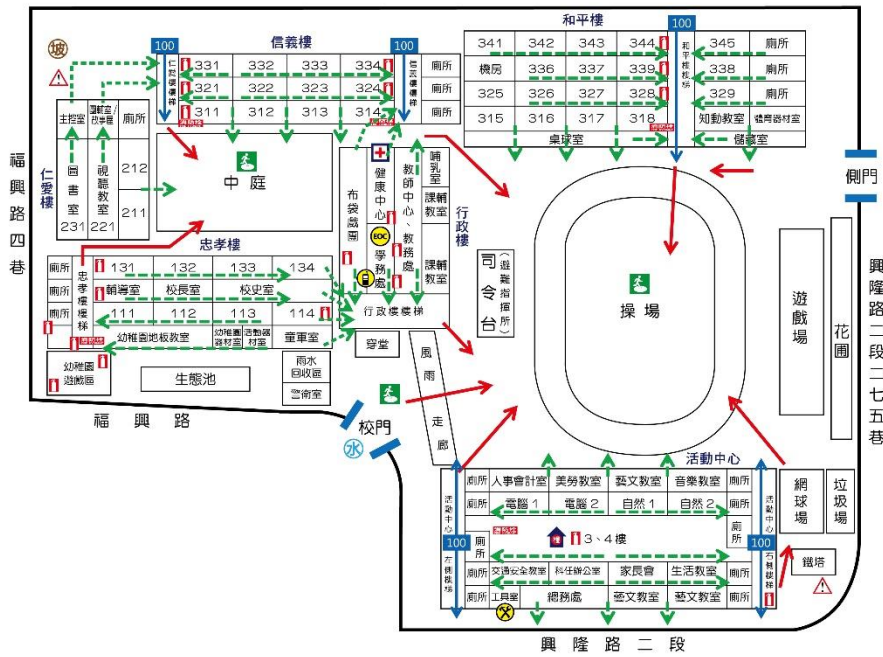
坡

100

信義樓

100

和平樓

100

仁愛樓樓梯

331 332 333 334

321 322 323 324

311 312 313 314

信義樓樓梯

廁所

廁所

廁所

341 342 343 344

機房 336 337 339

325 326 327 328

315 316 317 318

和平樓樓梯

345 廁所

338 廁所

329 廁所

知動教室 體育器材室

桌球室

儲藏室

主控室

圖書室 231

諮商室/故事屋

視聽教室 221

廁所

212

211

仁愛樓

中庭

布袋戲團

健康中心

教師中心、教務處

學務處

哺乳室

課輔教室

課輔教室

行政樓

司令台（避難指揮所）

操場

側門

遊戲場

花圃

忠孝樓

廁所

廁所

廁所

忠孝樓樓梯

131 132 133 134

輔導室 校長室 校史室

111 112 113 114

幼稚園地板教室 幼稚園器材室 活動器材室 童軍室

行政樓樓梯

穿堂

幼稚園遊戲區

生態池

雨水回收區

警衛室

風雨走廊

校門

福興路

福興路四巷

興隆路二段二七五巷

活動中心

活動中心樓梯

廁所 人事會計室 美勞教室 藝文教室 音樂教室 廁所

電腦1 電腦2 自然1 自然2

廁所

3、4樓

100

100

右側樓梯

左側樓梯

廁所

交通安全教室 科任辦公室 家長會 生活教室

工具室 總務處 藝文教室 藝文教室

網球場

垃圾場

鐵塔

興隆路二段